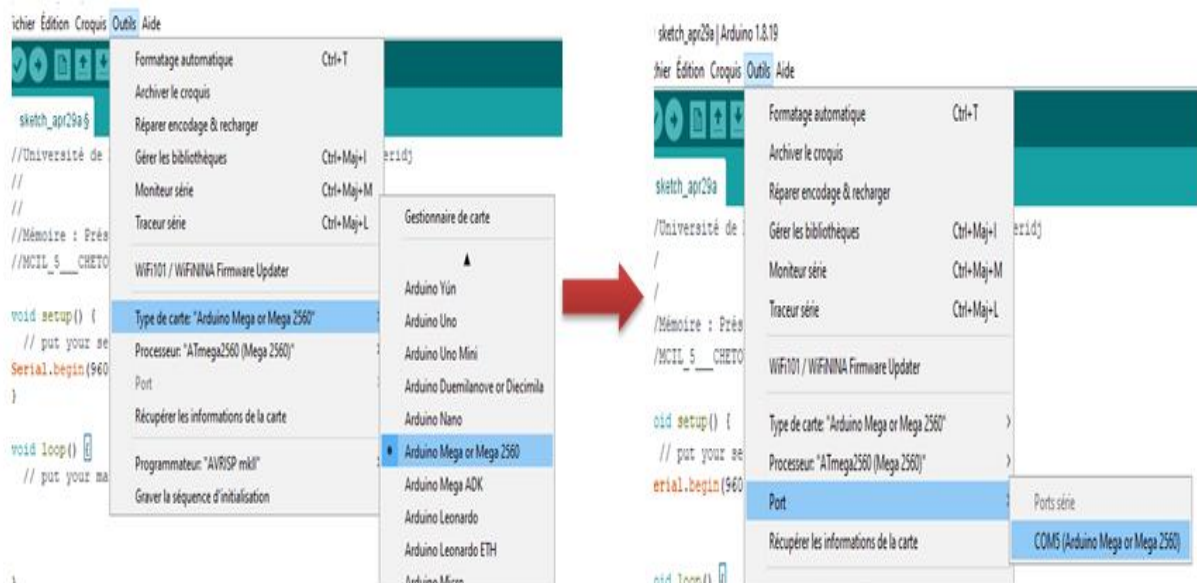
ichier Édition Croquis Outils Aide

sketch_apr29a§

//Université de
//
//
//Mémoire : Prés
//MCIL_5__CHETO

void setup() {
// put your se
Serial.begin(960
}

void loop() {
// put your ma

Formatage automatique Ctrl+T
Archiver le croquis
Réparer encodage & recharger
Gérer les bibliothèques Ctrl+Maj+I
Moniteur série Ctrl+Maj+M
Traceur série Ctrl+Maj+L
WiFi101 / WiFiNINA Firmware Updater
Type de carte: "Arduino Mega or Mega 2560"
Processeur: "ATmega2560 (Mega 2560)"
Port
Récupérer les informations de la carte
Programmateur: "AVRISP mkII"
Graver la séquence d'initialisation

eridj

Gestionnaire de carte
Arduino Yún
Arduino Uno
Arduino Uno Mini
Arduino Duemilanove or Diecimila
Arduino Nano
Arduino Mega or Mega 2560
Arduino Mega ADK
Arduino Leonardo
Arduino Leonardo ETH
Arduino Micro

sketch_apr29a | Arduino 1.8.19
hier Édition Croquis Outils Aide

sketch_apr29a

/Université de
/
/
/Mémoire : Prés
/MCIL_5__CHETO

oid setup() {
// put your se
erial.begin(960

oid loop() {

Formatage automatique Ctrl+T
Archiver le croquis
Réparer encodage & recharger
Gérer les bibliothèques Ctrl+Maj+I
Moniteur série Ctrl+Maj+M
Traceur série Ctrl+Maj+L
WiFi101 / WiFiNINA Firmware Updater
Type de carte: "Arduino Mega or Mega 2560"
Processeur: "ATmega2560 (Mega 2560)"
Port
Récupérer les informations de la carte

eridj

Ports série
COM5 (Arduino Mega or Mega 2560)